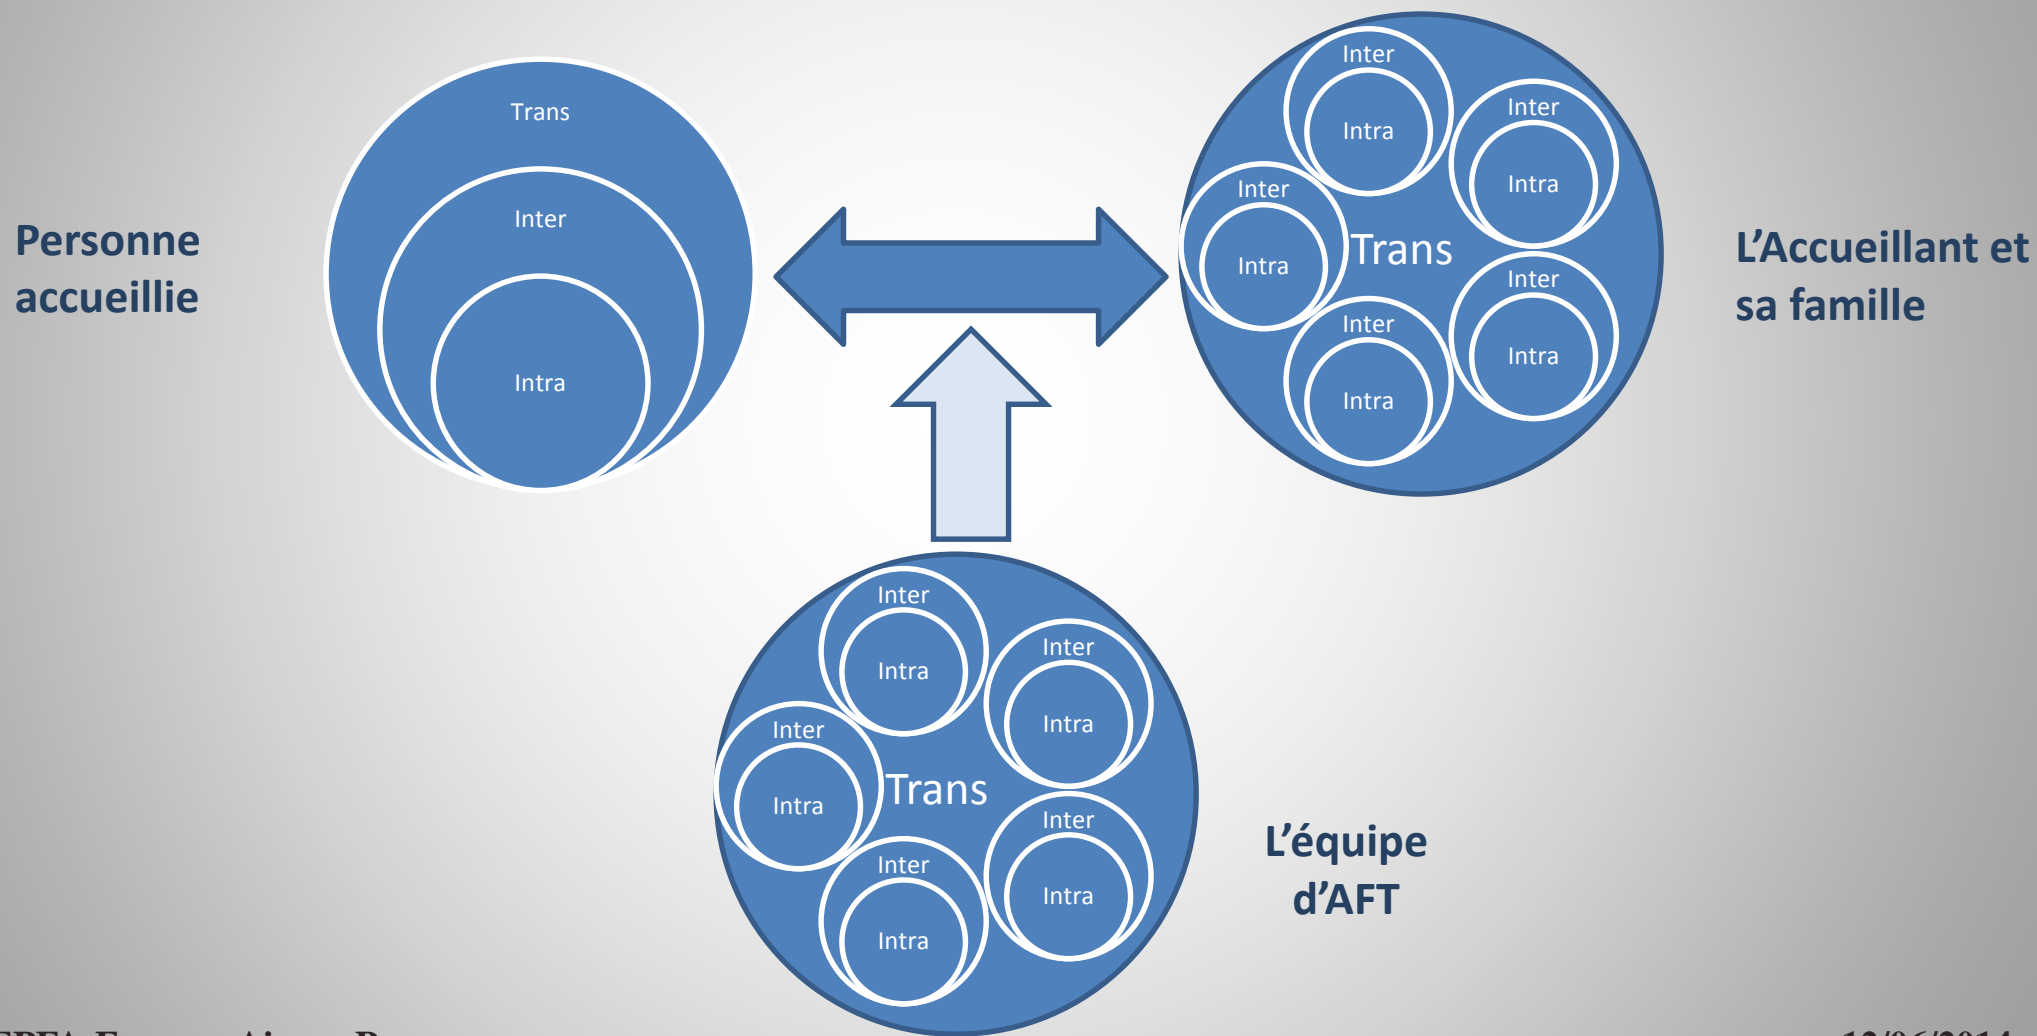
Personne accueillie

Trans

Inter

Intra

Inter

Intra

Inter

Intra

Inter

Intra

Trans

Inter

Intra

Inter

Intra

Inter

Intra

L’Accueillant et sa famille

Inter

Intra

Inter

Intra

Inter

Intra

Trans

Inter

Intra

Inter

Intra

Inter

Intra

L’équipe d’AFT

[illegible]

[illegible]